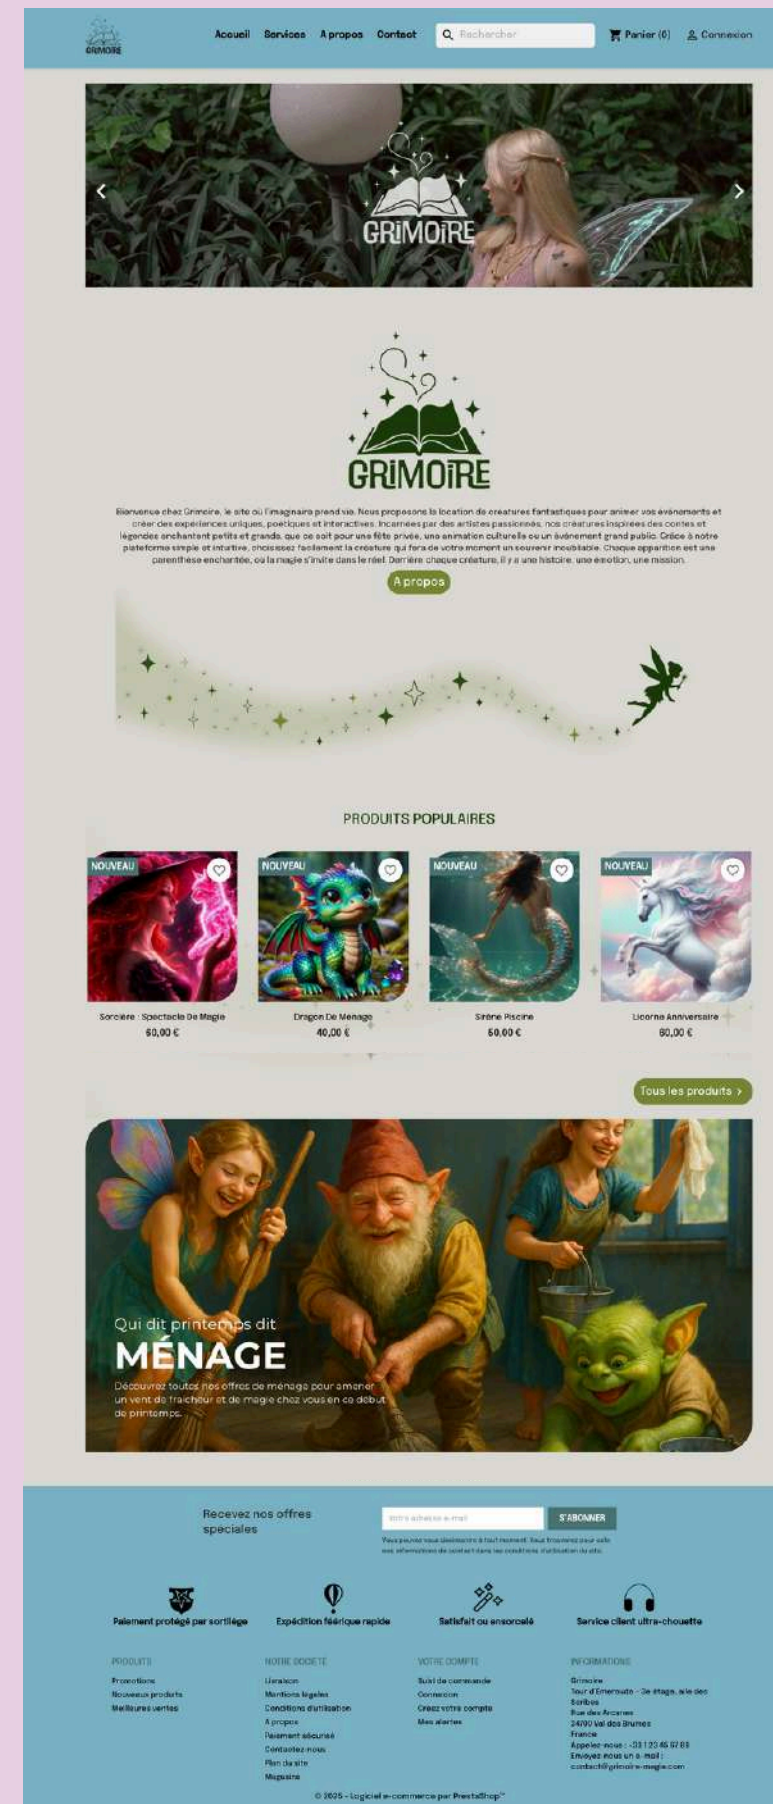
GRIMOIRE

Accueil Services A propos Contact

Rechercher

Panier (0) Connexion

GRIMOIRE

GRIMOIRE

Bienvenue chez Grimoire, le site où l'imaginaire prend vie. Nous proposons la location de créatures fantastiques pour animer vos événements et créer des expériences uniques, poétiques et interactives. Incarnées par des artistes passionnés, nos créatures inspirées des contes et légendes enchantent petits et grands, que ce soit pour une fête privée, une animation culturelle ou un événement grand public. Grâce à notre plateforme simple et intuitive, choisissez facilement la créature qui fera de votre moment un souvenir inoubliable. Chaque apparition est une parenthèse enchantée, où la magie s'invite dans le réel. Derrière chaque créature, il y a une histoire, une émotion, une mission.

A propos

PRODUITS POPULAIRES

NOUVEAU
Sorcière : Spectacle De Magie
60,00 €

NOUVEAU
Dragon De Menage
40,00 €

NOUVEAU
Sirène Piscine
50,00 €

NOUVEAU
Licorne Anniversaire
80,00 €

Tous les produits ›

Qui dit printemps dit
MÉNAGE
Découvrez toutes nos offres de ménage pour amener un vent de fraîcheur et de magie chez vous en ce début de printemps.

Recevez nos offres spéciales

Votre adresse e-mail

S'ABONNER

Vous pouvez vous désinscrire à tout moment. Vous trouverez pour cela nos informations de contact dans les conditions d'utilisation du site.

Paiement protégé par sortilège

Expédition féérique rapide

Satisfait ou ensorcelé

Service client ultra-chouette

PRODUITS
Promotions
Nouveaux produits
Meilleures ventes

NOTRE SOCIETE
Livraison
Mentions légales
Conditions d'utilisation
A propos
Paiement sécurisé
Contactez-nous
Plan du site
Magasins

VOTRE COMPTE
Suivi de commande
Connexion
Créez votre compte
Mes alertes

INFORMATIONS
Grimoire
Tour d'Emeraude - 3e étage, aile des Scribes
Rue des Arcanes
34790 Val des Brumes
France
Appelez-nous : 03 12 34 56 78 90
Envoyez-nous un e-mail :
contact@grimoire-magie.com

© 2025 - Logiciel e-commerce par PrestaShop™